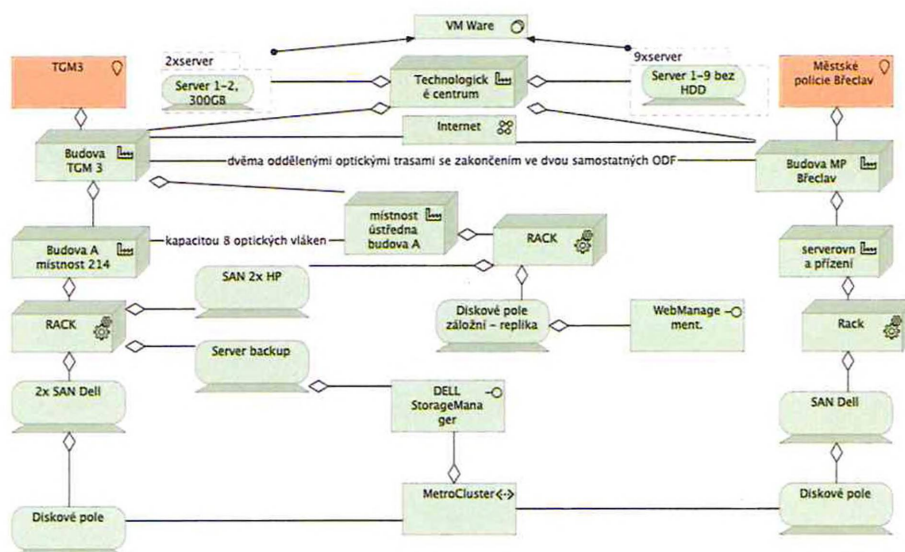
VM Ware

TGM3

2xserver

Server 1-2, 300GB

Technologick é centrum

9xserver

Server 1-9 bez HDD

Městské policie Břeclav

Internet

Budova TGM 3

dvěma oddělenými optickými trasami se zakončením ve dvou samostatných ODF

Budova MP Břeclav

místnost ústředna budova A

Budova A místnost 214

kapacitou 8 optických vláken

RACK

serverovn a přízení

SAN 2x HP

Diskové pole záložní - replika

WebManagement.

RACK

Rack

Server backup

2x SAN Dell

DELL StorageManager

SAN Dell

MetroCluster

Diskové pole

Diskové pole